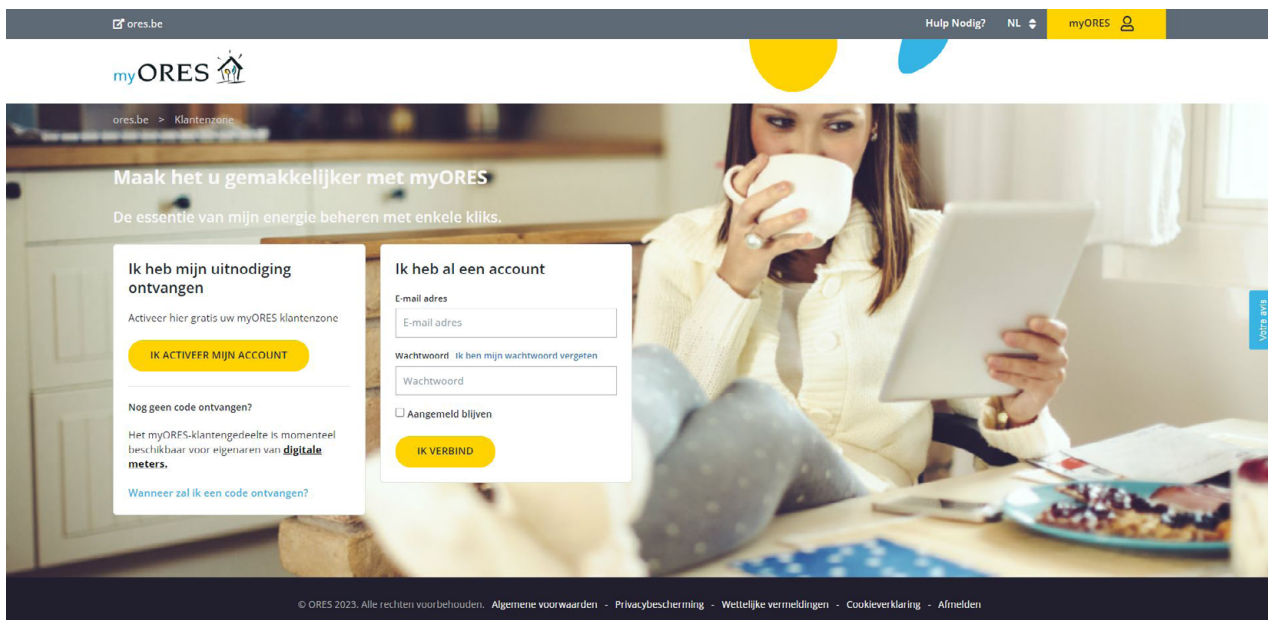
ores.be

Hulp Nodig? NL myORES

myORES

ores.be > Klantenzone

Maak het u gemakkelijker met myORES

De essentie van mijn energie beheren met enkele kliks.

Ik heb mijn uitnodiging ontvangen

Activeer hier gratis uw myORES klantenzone

IK ACTIVEER MIJN ACCOUNT

Nog geen code ontvangen?

Het myORES-klantengedeelte is momenteel beschikbaar voor eigenaren van **digitale meters.**

Wanneer zal ik een code ontvangen?

Ik heb al een account

E-mail adres

E-mail adres

Wachtwoord Ik ben mijn wachtwoord vergeten

Wachtwoord

Aangemeld blijven

IK VERBIND

Votre avis

© ORES 2023. Alle rechten voorbehouden. Algemene voorwaarden - Privacybescherming - Wettelijke vermeldingen - Cookieverklaring - Afmelden